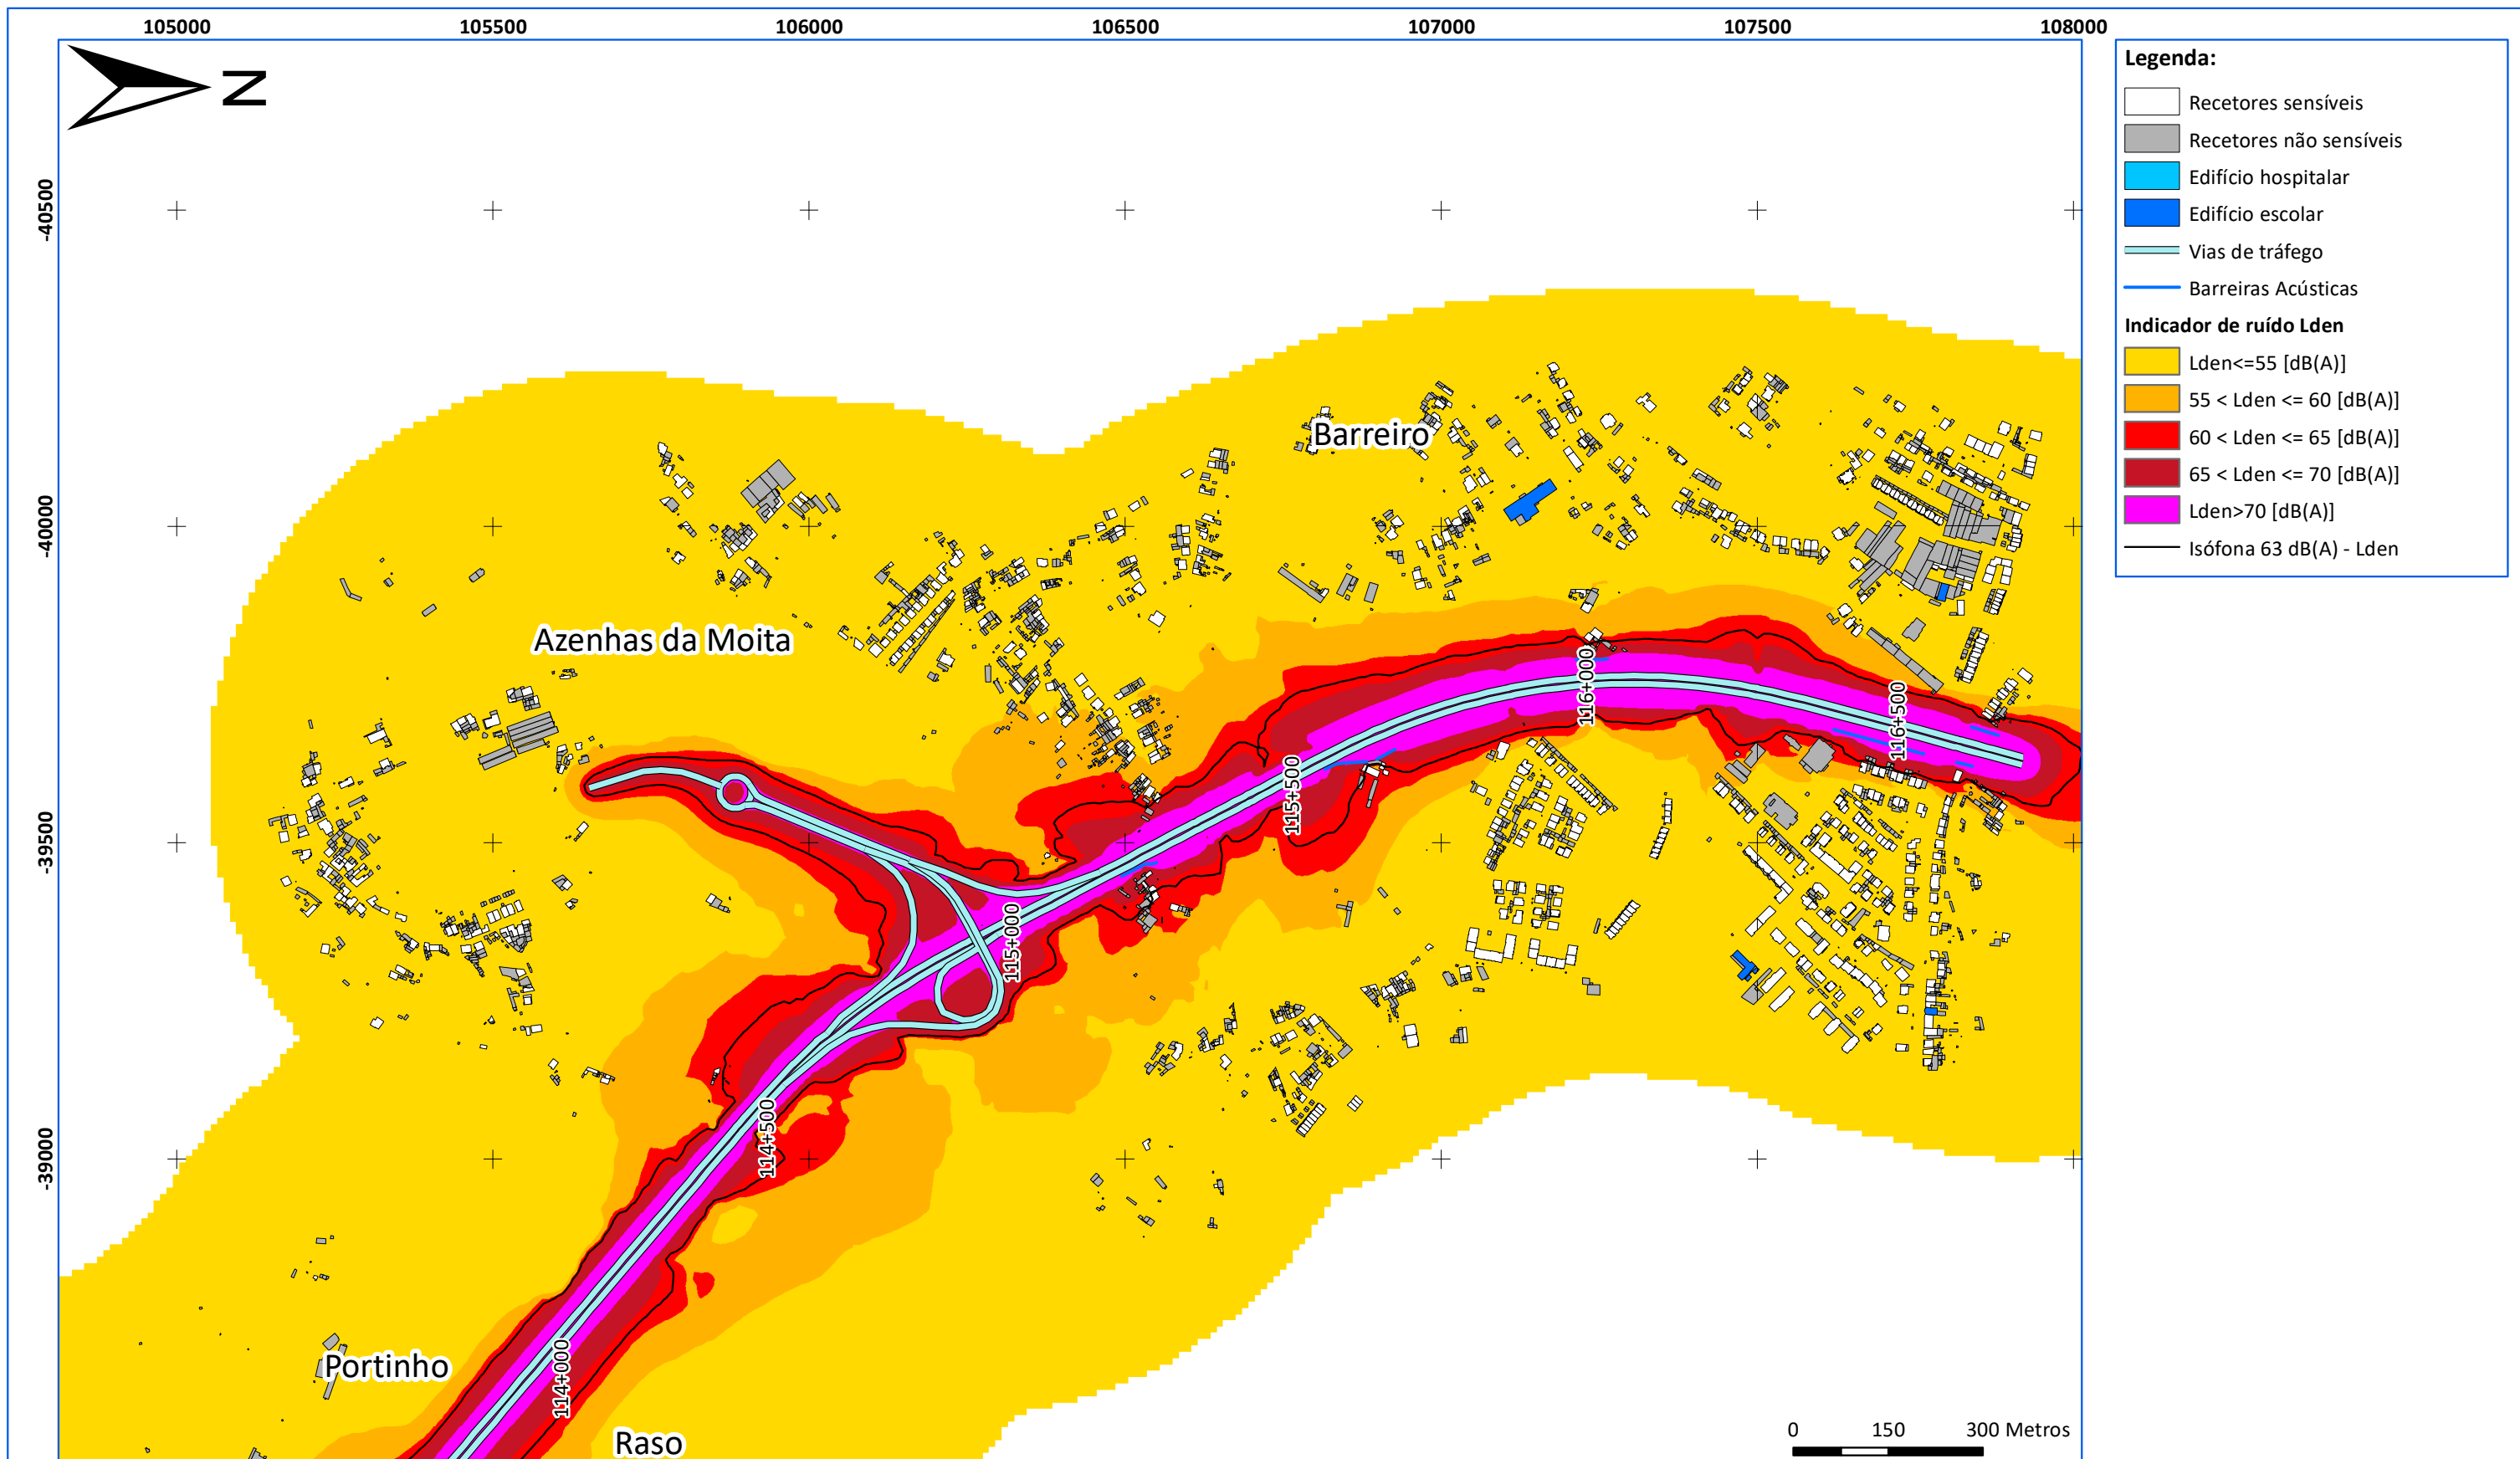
105000 105500 106000 106500 107000 107500 108000

N

-40500

-40000

-39500

-39000

Barreiro

Azenhas da Moita

116+000

116+500

115+500

115+000

114+500

114+000

Portinho

Raso

0 150 300 Metros

Legenda:

Recetores sensíveis

Recetores não sensíveis

Edifício hospitalar

Edifício escolar

Vias de tráfego

Barreiras Acústicas

Indicador de ruído Lden

Lden<=55 [dB(A)]

55 < Lden <= 60 [dB(A)]

60 < Lden <= 65 [dB(A)]

65 < Lden <= 70 [dB(A)]

Lden>70 [dB(A)]

Isófona 63 dB(A) - Lden